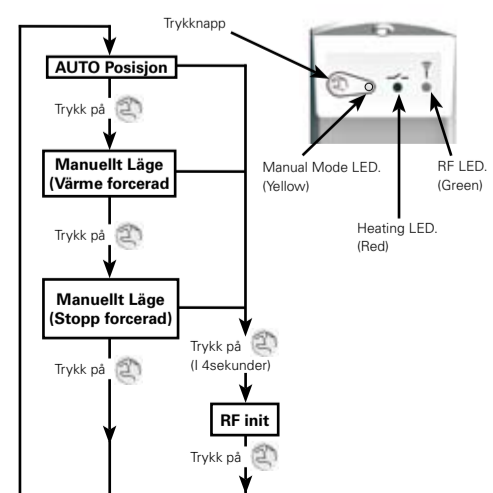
Trykknapp

AUTO Posisjon

Trykk på

Manuellt Läge (Värme forcerad

Trykk på

Manuellt Läge (Stopp forcerad)

Trykk på

Trykk på (I 4sekunder)

RF init

Trykk på

Manual Mode LED. (Yellow)

Heating LED. (Red)

RF LED. (Green)